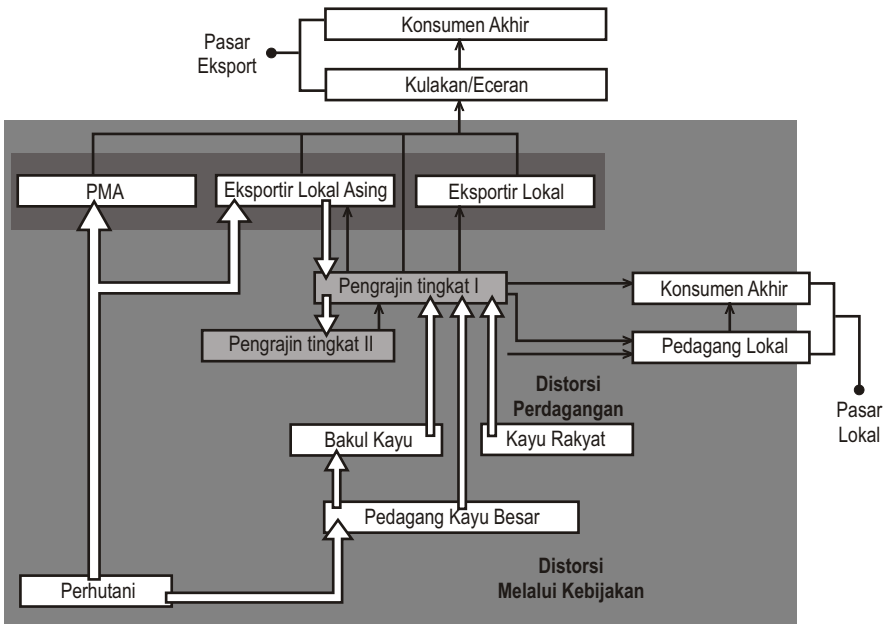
Pasar Eksport

Konsumen Akhir

Kulakan/Eceran

PMA

Eksportir Lokal Asing

Eksportir Lokal

Pengrajin tingkat I

Pengrajin tingkat II

Konsumen Akhir

Pedagang Lokal

Distorsi Perdagangan

Pasar Lokal

Bakul Kayu

Kayu Rakyat

Pedagang Kayu Besar

Distorsi Melalui Kebijakan

Perhutani